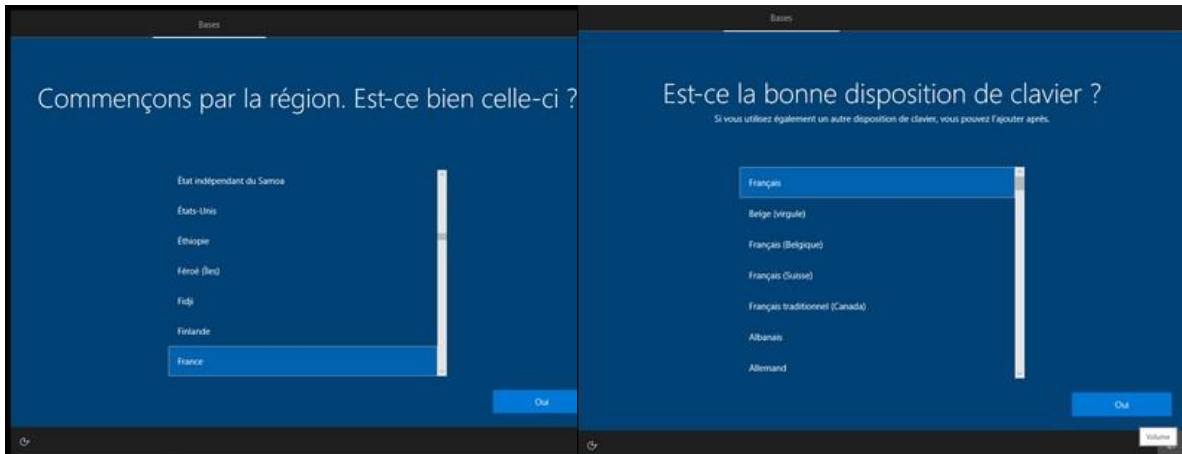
Bases

Commençons par la région. Est-ce bien celle-ci ?

État indépendant du Samoa

États-Unis

Éthiopie

Féroé (Îles)

Fidji

Finlande

France

Oui

Bases

Est-ce la bonne disposition de clavier ?

Si vous utilisez également un autre disposition de clavier, vous pouvez l'ajouter après.

Français

Belge (virgule)

Français (Belgique)

Français (Suisse)

Français traditionnel (Canada)

Albanais

Allemand

Oui

Volume